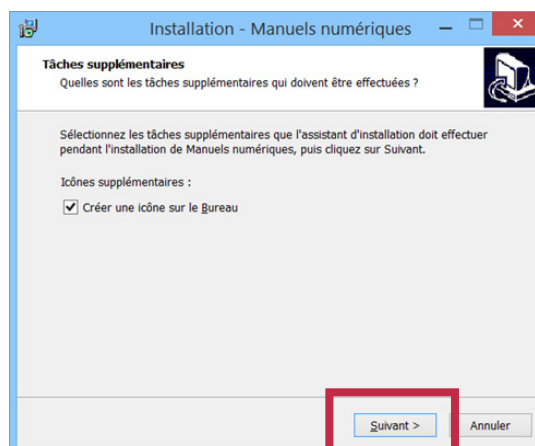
Installation - Manuels numériques

Tâches supplémentaires
Quelles sont les tâches supplémentaires qui doivent être effectuées ?

Sélectionnez les tâches supplémentaires que l'assistant d'installation doit effectuer pendant l'installation de Manuels numériques, puis cliquez sur Suivant.

Icônes supplémentaires :

Créer une icône sur le Bureau

Suivant >

Annuler